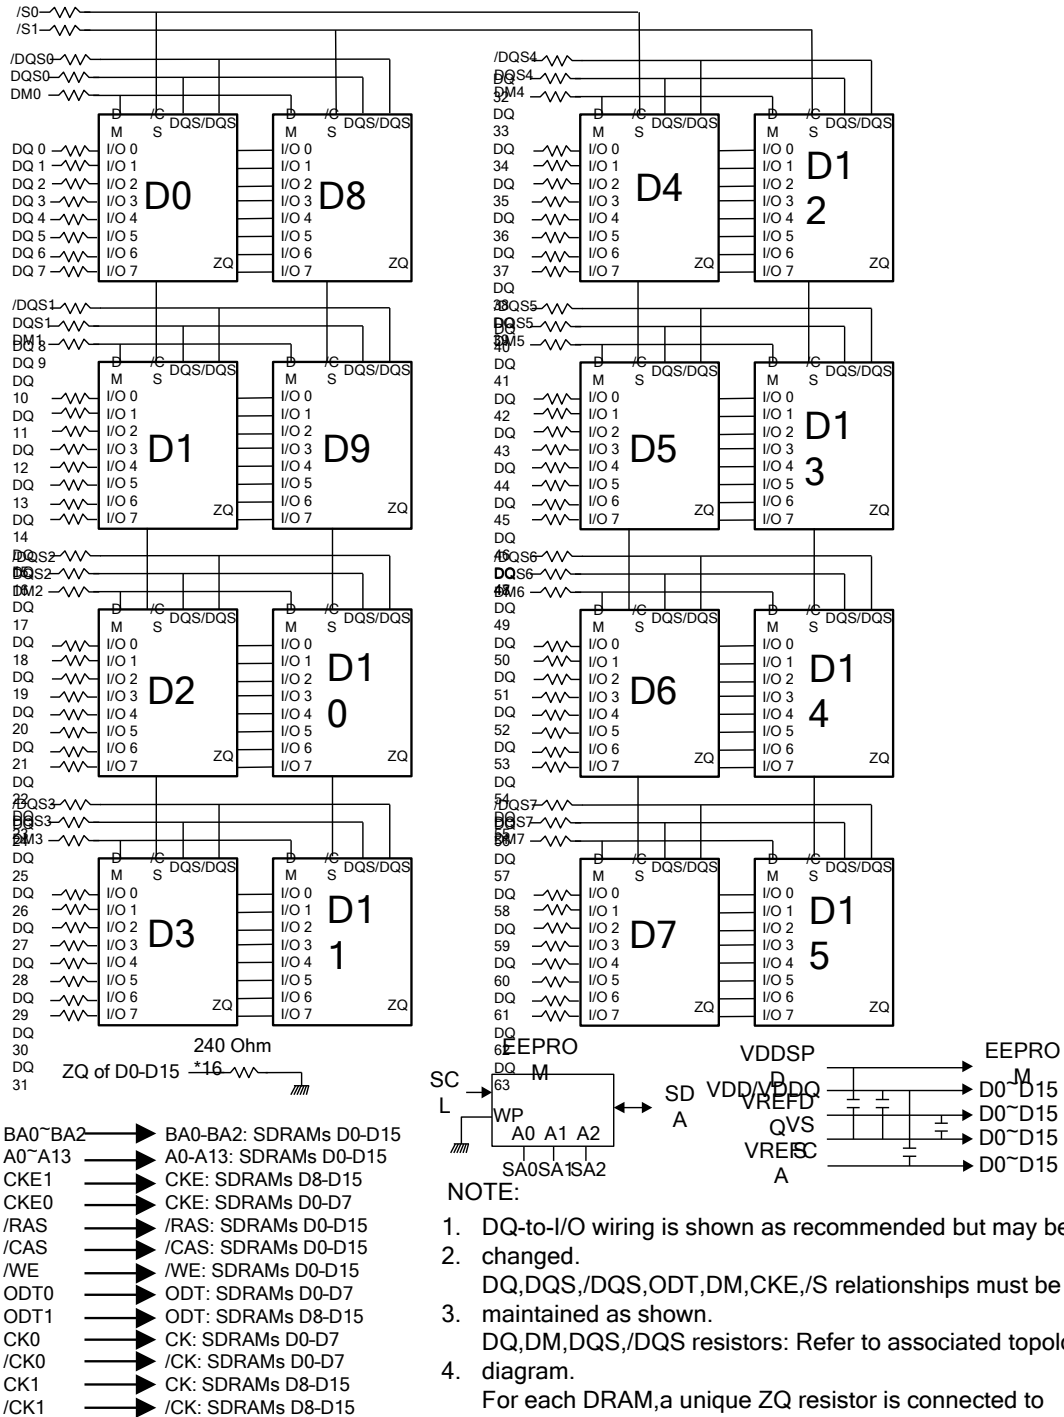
/S0
/S1
/DQS0
DQS0
DM0

DM /CS DQS/DQS
DQ 0 I/O 0
DQ 1 I/O 1
DQ 2 I/O 2
DQ 3 I/O 3
DQ 4 I/O 4
DQ 5 I/O 5
DQ 6 I/O 6
DQ 7 I/O 7
D0
ZQ

DM /CS DQS/DQS
I/O 0
I/O 1
I/O 2
I/O 3
I/O 4
I/O 5
I/O 6
I/O 7
D8
ZQ

/DQS1
DQS1
DM1
DQ 8
DQ 9
DQ 10
DQ 11
DQ 12
DQ 13
DQ 14
DQ 15

DM /CS DQS/DQS
I/O 0
I/O 1
I/O 2
I/O 3
I/O 4
I/O 5
I/O 6
I/O 7
D1
ZQ

DM /CS DQS/DQS
I/O 0
I/O 1
I/O 2
I/O 3
I/O 4
I/O 5
I/O 6
I/O 7
D9
ZQ

/DQS2
DQS2
DM2
DQ 16
DQ 17
DQ 18
DQ 19
DQ 20
DQ 21
DQ 22
DQ 23

DM /CS DQS/DQS
I/O 0
I/O 1
I/O 2
I/O 3
I/O 4
I/O 5
I/O 6
I/O 7
D2
ZQ

DM /CS DQS/DQS
I/O 0
I/O 1
I/O 2
I/O 3
I/O 4
I/O 5
I/O 6
I/O 7
D10
ZQ

/DQS3
DQS3
DM3
DQ 24
DQ 25
DQ 26
DQ 27
DQ 28
DQ 29
DQ 30
DQ 31

DM /CS DQS/DQS
I/O 0
I/O 1
I/O 2
I/O 3
I/O 4
I/O 5
I/O 6
I/O 7
D3
ZQ

DM /CS DQS/DQS
I/O 0
I/O 1
I/O 2
I/O 3
I/O 4
I/O 5
I/O 6
I/O 7
D11
ZQ

240 Ohm
ZQ of D0-D15 *16

/DQS4
DQS4
DM4
DQ 32
DQ 33
DQ 34
DQ 35
DQ 36
DQ 37
DQ 38
DQ 39

DM /CS DQS/DQS
I/O 0
I/O 1
I/O 2
I/O 3
I/O 4
I/O 5
I/O 6
I/O 7
D4
ZQ

DM /CS DQS/DQS
I/O 0
I/O 1
I/O 2
I/O 3
I/O 4
I/O 5
I/O 6
I/O 7
D12
ZQ

/DQS5
DQS5
DM5
DQ 40
DQ 41
DQ 42
DQ 43
DQ 44
DQ 45
DQ 46
DQ 47

DM /CS DQS/DQS
I/O 0
I/O 1
I/O 2
I/O 3
I/O 4
I/O 5
I/O 6
I/O 7
D5
ZQ

DM /CS DQS/DQS
I/O 0
I/O 1
I/O 2
I/O 3
I/O 4
I/O 5
I/O 6
I/O 7
D13
ZQ

/DQS6
DQS6
DM6
DQ 48
DQ 49
DQ 50
DQ 51
DQ 52
DQ 53
DQ 54
DQ 55

DM /CS DQS/DQS
I/O 0
I/O 1
I/O 2
I/O 3
I/O 4
I/O 5
I/O 6
I/O 7
D6
ZQ

DM /CS DQS/DQS
I/O 0
I/O 1
I/O 2
I/O 3
I/O 4
I/O 5
I/O 6
I/O 7
D14
ZQ

/DQS7
DQS7
DM7
DQ 56
DQ 57
DQ 58
DQ 59
DQ 60
DQ 61
DQ 62
DQ 63

DM /CS DQS/DQS
I/O 0
I/O 1
I/O 2
I/O 3
I/O 4
I/O 5
I/O 6
I/O 7
D7
ZQ

DM /CS DQS/DQS
I/O 0
I/O 1
I/O 2
I/O 3
I/O 4
I/O 5
I/O 6
I/O 7
D15
ZQ

EEPROM
SCL
WP
A0 A1 A2
SA0 SA1 SA2
SDA

VDDSPD
VDD/VDDQ
VREFDQ
VSS
VREFCA
EEPROM
D0~D15
D0~D15
D0~D15
D0~D15

BA0~BA2 → BA0-BA2: SDRAMs D0-D15
A0~A13 → A0-A13: SDRAMs D0-D15
CKE1 → CKE: SDRAMs D8-D15
CKE0 → CKE: SDRAMs D0-D7
/RAS → /RAS: SDRAMs D0-D15
/CAS → /CAS: SDRAMs D0-D15
/WE → /WE: SDRAMs D0-D15
ODT0 → ODT: SDRAMs D0-D7
ODT1 → ODT: SDRAMs D8-D15
CK0 → CK: SDRAMs D0-D7
/CK0 → /CK: SDRAMs D0-D7
CK1 → CK: SDRAMs D8-D15
/CK1 → /CK: SDRAMs D8-D15

NOTE:
1. DQ-to-I/O wiring is shown as recommended but may be changed.
2. DQ,DQS,/DQS,ODT,DM,CKE,/S relationships must be maintained as shown.
3. DQ,DM,DQS,/DQS resistors: Refer to associated topolo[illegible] diagram.
4. For each DRAM,a unique ZQ resistor is connected to